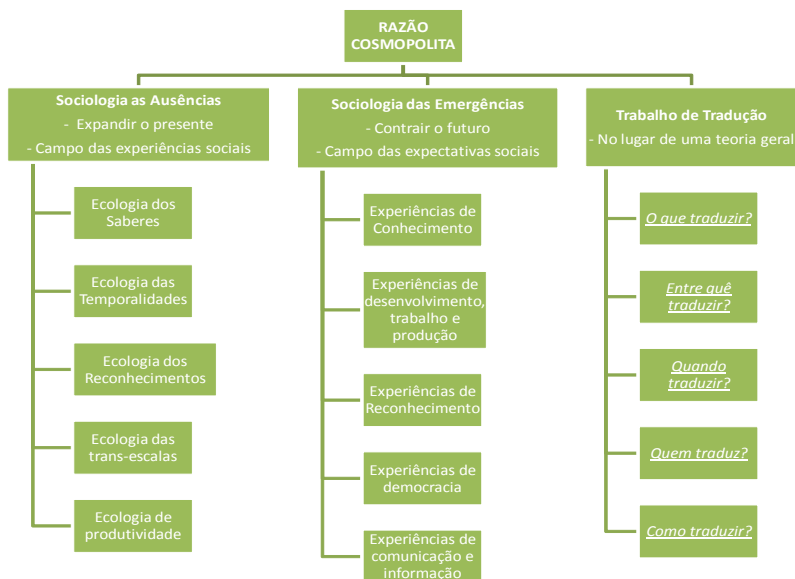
RAZÃO COSMOPOLITA

**Sociologia as Ausências**
- Expandir o presente
- Campo das experiências sociais

Ecologia dos Saberes

Ecologia das Temporalidades

Ecologia dos Reconhecimentos

Ecologia das trans-escalas

Ecologia de produtividade

**Sociologia das Emergências**
- Contrair o futuro
- Campo das expectativas sociais

Experiências de Conhecimento

Experiências de desenvolvimento, trabalho e produção

Experiências de Reconhecimento

Experiências de democracia

Experiências de comunicação e informação

**Trabalho de Tradução**
- No lugar de uma teoria geral

O que traduzir?

Entre quê traduzir?

Quando traduzir?

Quem traduz?

Como traduzir?